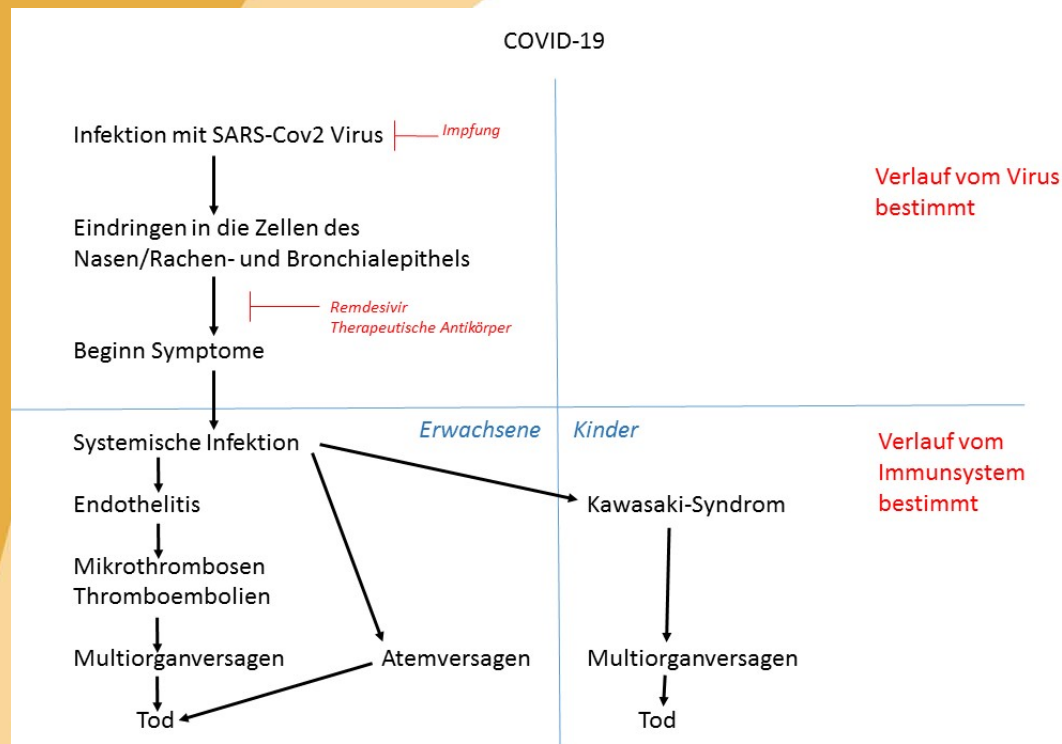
COVID-19

Infektion mit SARS-Cov2 Virus

Impfung

Verlauf vom Virus bestimmt

Eindringen in die Zellen des Nasen/Rachen- und Bronchialepithels

Remdesivir
Therapeutische Antikörper

Beginn Symptome

Erwachsene

Kinder

Systemische Infektion

Verlauf vom Immunsystem bestimmt

Endothelitis

Kawasaki-Syndrom

Mikrothrombosen
Thromboembolien

Multiorganversagen

Atemversagen

Multiorganversagen

Tod

Tod